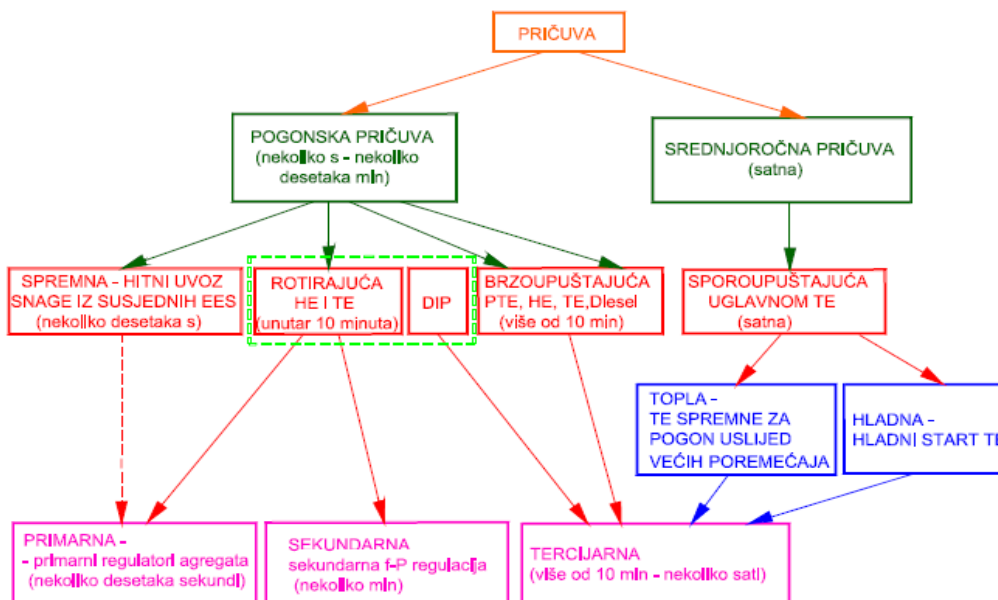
PRIČUVA

POGONSKA PRIČUVA
(nekoliko s - nekoliko desetaka min)

SREDNJOROČNA PRIČUVA
(satna)

SPREMNA - HITNI UVOZ SNAGE IZ SUSJEDNIH EES
(nekoliko desetaka s)

ROTIRAJUĆA HE I TE
(unutar 10 minuta)

DIP

BRZOUPUŠTAJUĆA PTE, HE, TE,Diesel
(više od 10 min)

SPOROUPUŠTAJUĆA UGLAVNOM TE
(satna)

TOPLA - TE SPREMNE ZA POGON USLIJED VEĆIH POREMEĆAJA

HLADNA - HLADNI START TE

PRIMARNA -
- primarni regulatori agregata
(nekoliko desetaka sekundi)

SEKUNDARNA
sekundarna f-P regulacija
(nekoliko min)

TERCIJARNA
(više od 10 min - nekoliko sati)